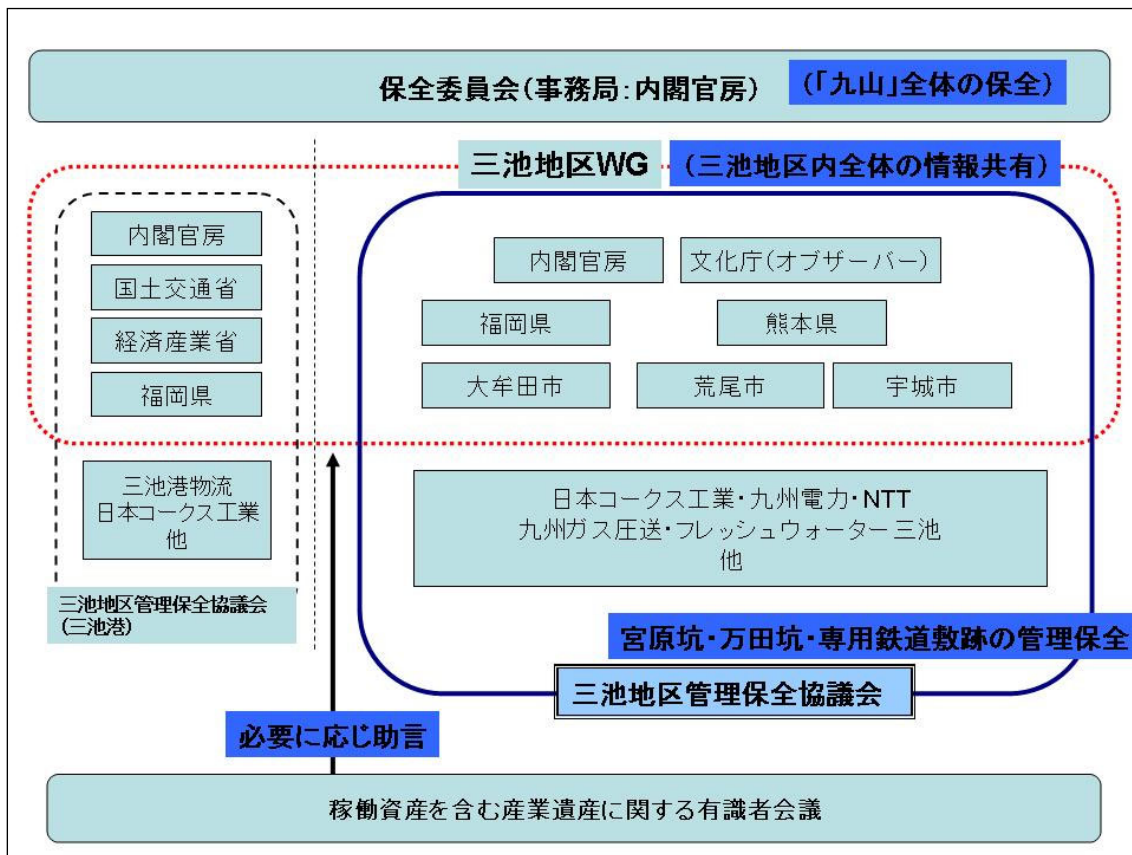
保全委員会(事務局:内閣官房)　(「九山」全体の保全)

三池地区WG　(三池地区内全体の情報共有)

内閣官房

国土交通省

経済産業省

福岡県

三池港物流
日本コークス工業
他

三池地区管理保全協議会
(三池港)

内閣官房　文化庁(オブザーバー)

福岡県　熊本県

大牟田市　荒尾市　宇城市

日本コークス工業・九州電力・NTT
九州ガス圧送・フレッシュウォーター三池
他

宮原坑・万田坑・専用鉄道敷跡の管理保全

三池地区管理保全協議会

必要に応じ助言

稼働資産を含む産業遺産に関する有識者会議